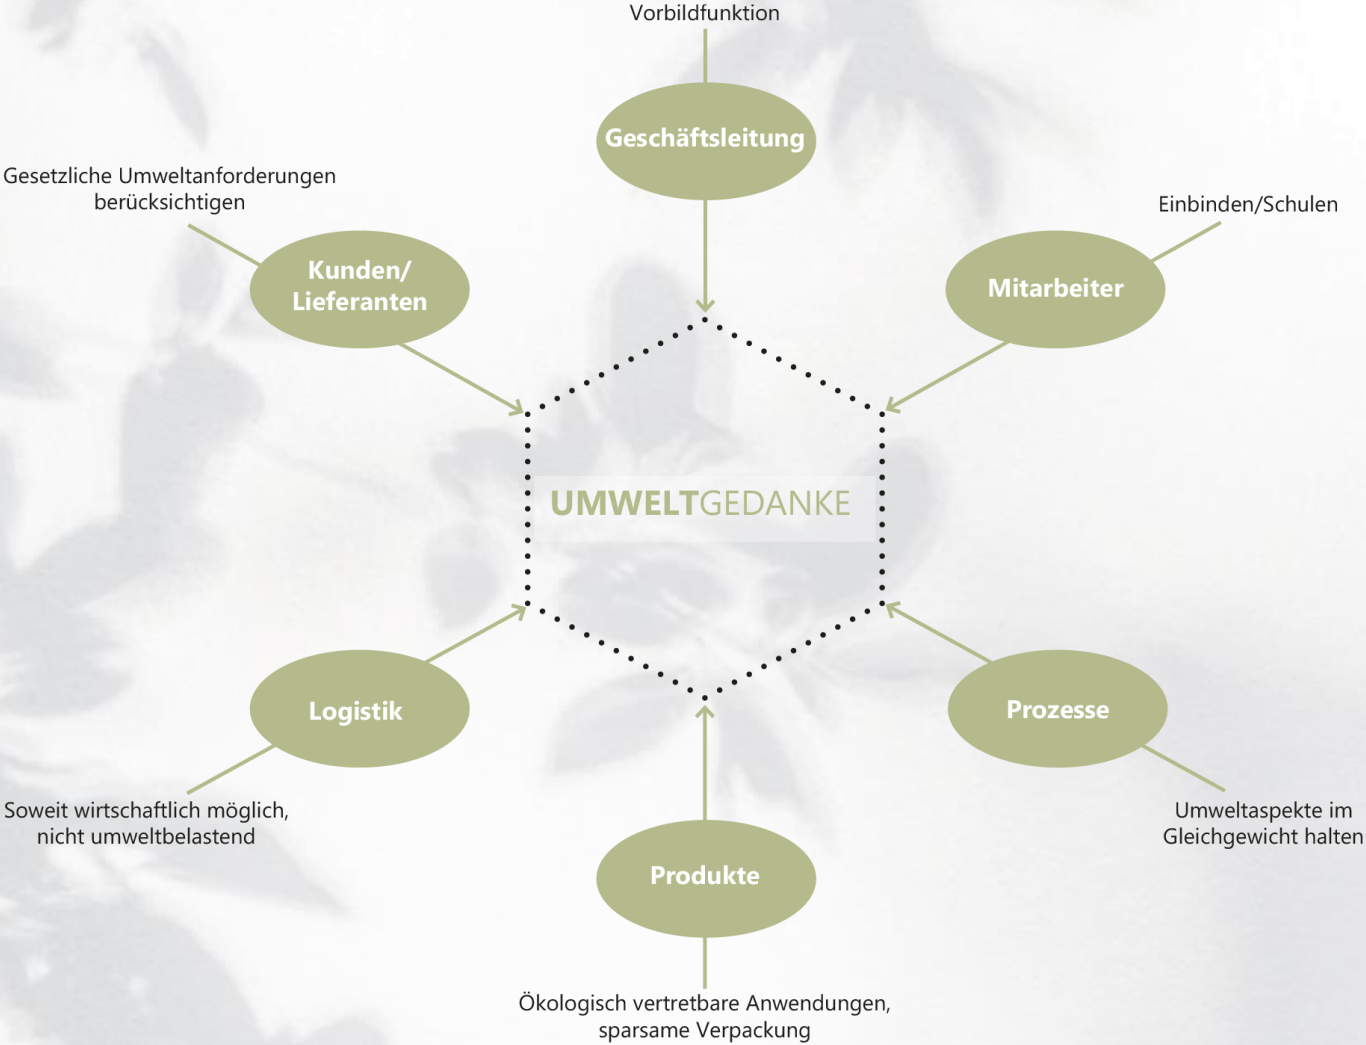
Vorbildfunktion

Geschäftsleitung

Gesetzliche Umweltanforderungen berücksichtigen

Kunden/ Lieferanten

Einbinden/Schulen

Mitarbeiter

UMWELTGEDANKE

Logistik

Soweit wirtschaftlich möglich, nicht umweltbelastend

Prozesse

Umweltaspekte im Gleichgewicht halten

Produkte

Ökologisch vertretbare Anwendungen, sparsame Verpackung